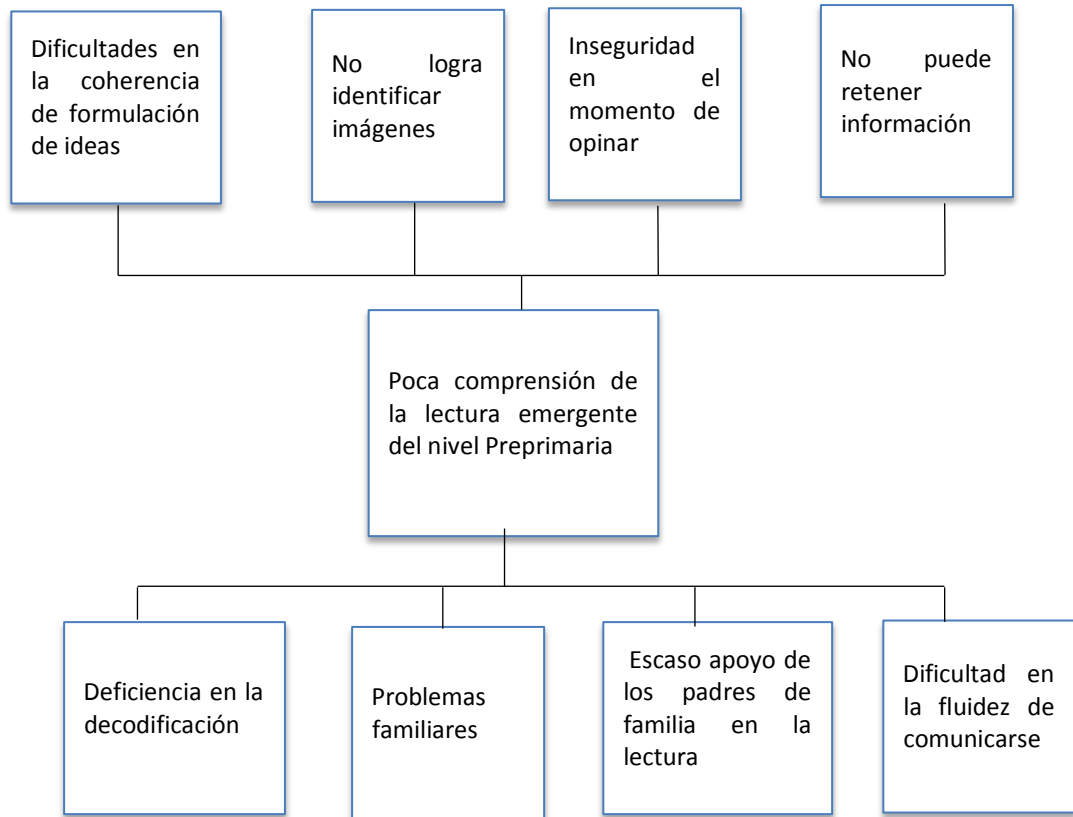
Dificultades en la coherencia de formulación de ideas

No logra identificar imágenes

Inseguridad en el momento de opinar

No puede retener información

Poca comprensión de la lectura emergente del nivel Preprimaria

Deficiencia en la decodificación

Problemas familiares

Escaso apoyo de los padres de familia en la lectura

Dificultad en la fluidez de comunicarse